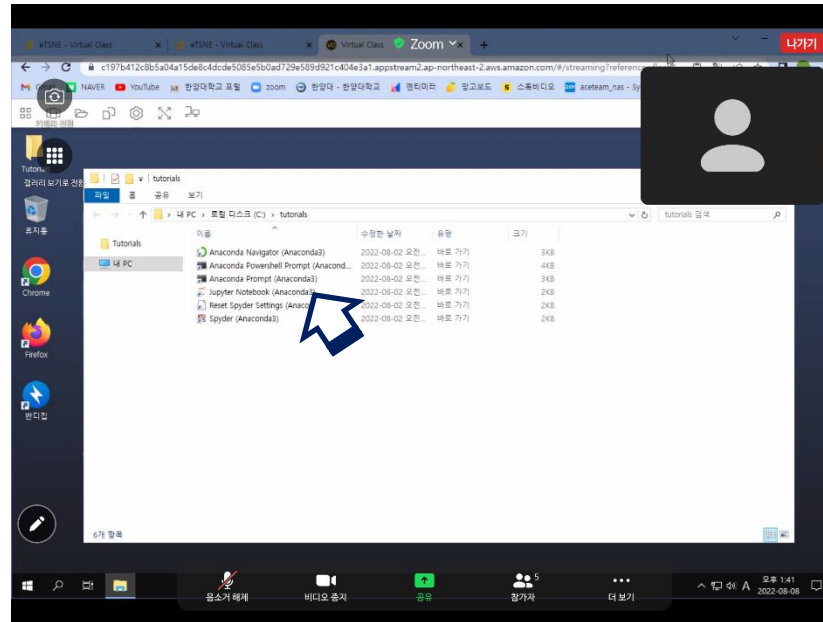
eTSNE - Virtual Class ×
eTSNE - Virtual Class ×
Virtual Class
Zoom
+
나가기
c197b412c8b5a04a15de8c4dcde5085e5b0ad729e589d921c404e3a1.appstream2.ap-northeast-2.aws.amazon.com/#/streaming?reference
NAVER YouTube 한양대학교 포털 zoom 한양대 - 한양대학교 캔티미터 알고보드 스튜비디오 aceteam_nas - Sy
카메라 켜기
Tutorials
갤러리 보기로 전환
휴지통
Chrome
Firefox
반디집
tutorials
파일 홈 공유 보기
내 PC › 로컬 디스크 (C:) › tutorials
tutorials 검색
Tutorials
내 PC
이름
수정한 날짜
유형
크기

| 이름 | 수정한 날짜 | 유형 | 크기 |
|---|---|---|---|
| Anaconda Navigator (Anaconda3) | 2022-08-02 오전... | 바로 가기 | 3KB |
| Anaconda Powershell Prompt (Anacond... | 2022-08-02 오전... | 바로 가기 | 4KB |
| Anaconda Prompt (Anaconda3) | 2022-08-02 오전... | 바로 가기 | 3KB |
| Jupyter Notebook (Anaconda3) | 2022-08-02 오전... | 바로 가기 | 2KB |
| Reset Spyder Settings (Anaco... | 2022-08-02 오전... | 바로 가기 | 2KB |
| Spyder (Anaconda3) | 2022-08-02 오전... | 바로 가기 | 2KB |

6개 항목
음소거 해제
비디오 중지
공유
5
참가자
더 보기
A
오후 1:41
2022-08-08